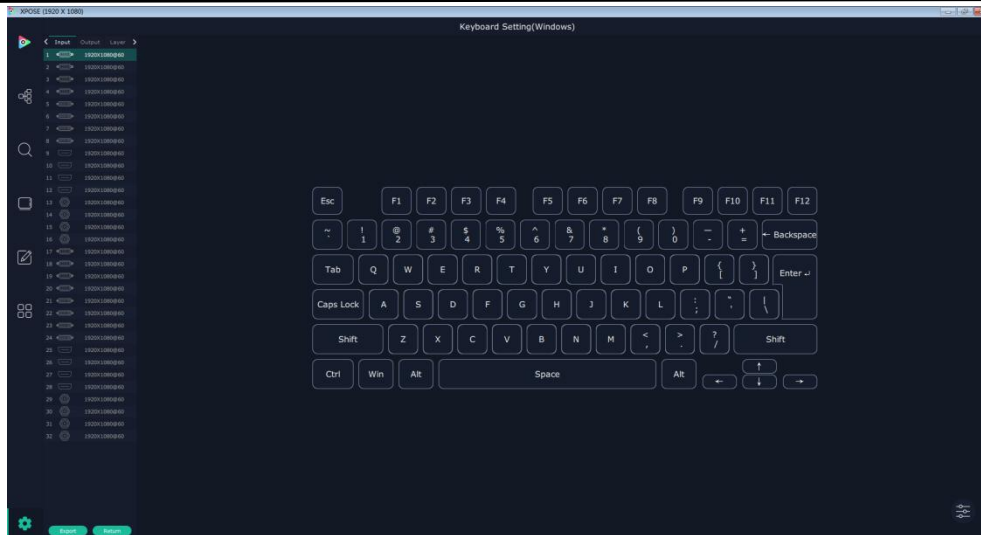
XPOSE (1920 X 1080)

Keyboard Setting(Windows)

Input Output Layer

1 1920X1080@60
2 1920X1080@60
3 1920X1080@60
4 1920X1080@60
5 1920X1080@60
6 1920X1080@60
7 1920X1080@60
8 1920X1080@60
9 1920X1080@60
10 1920X1080@60
11 1920X1080@60
12 1920X1080@60
13 1920X1080@60
14 1920X1080@60
15 1920X1080@60
16 1920X1080@60
17 1920X1080@60
18 1920X1080@60
19 1920X1080@60
20 1920X1080@60
21 1920X1080@60
22 1920X1080@60
23 1920X1080@60
24 1920X1080@60
25 1920X1080@60
26 1920X1080@60
27 1920X1080@60
28 1920X1080@60
29 1920X1080@60
30 1920X1080@60
31 1920X1080@60
32 1920X1080@60

Esc F1 F2 F3 F4 F5 F6 F7 F8 F9 F10 F11 F12

~ ` ! 1 @ 2 # 3 $ 4 % 5 ^ 6 & 7 * 8 ( 9 ) 0 — - + = ← Backspace

Tab Q W E R T Y U I O P { [ } ] Enter ↵

Caps Lock A S D F G H J K L : ; " ' | \

Shift Z X C V B N M < , > . ? / Shift

Ctrl Win Alt Space Alt ↑ ← ↓ →

Export Return